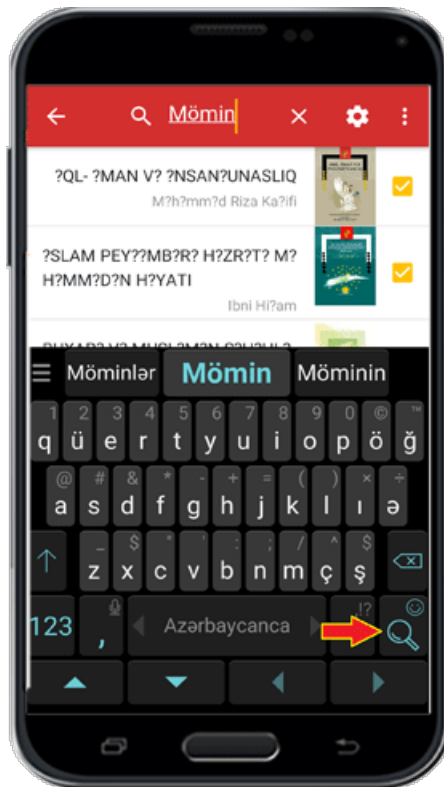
Mömin

?QL- ?MAN V? ?NSAN?UNASLIQ
M?h?mm?d Riza Ka?ifi

?SLAM PEY??MB?R? H?ZR?T? M?H?MM?D?N H?YATI
Ibni Hi?am

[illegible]

Möminlər Mömin Möminin

1 2 3 4 5 6 7 8 9 0 ©
q ü e r t y u i o p ö ğ
@ # & * - + = ( ) / ÷
a s d f g h j k l ı ə
_ $ " ' : ; ! ?
z x c v b n m ç ş
123 , Azərbaycanca !?